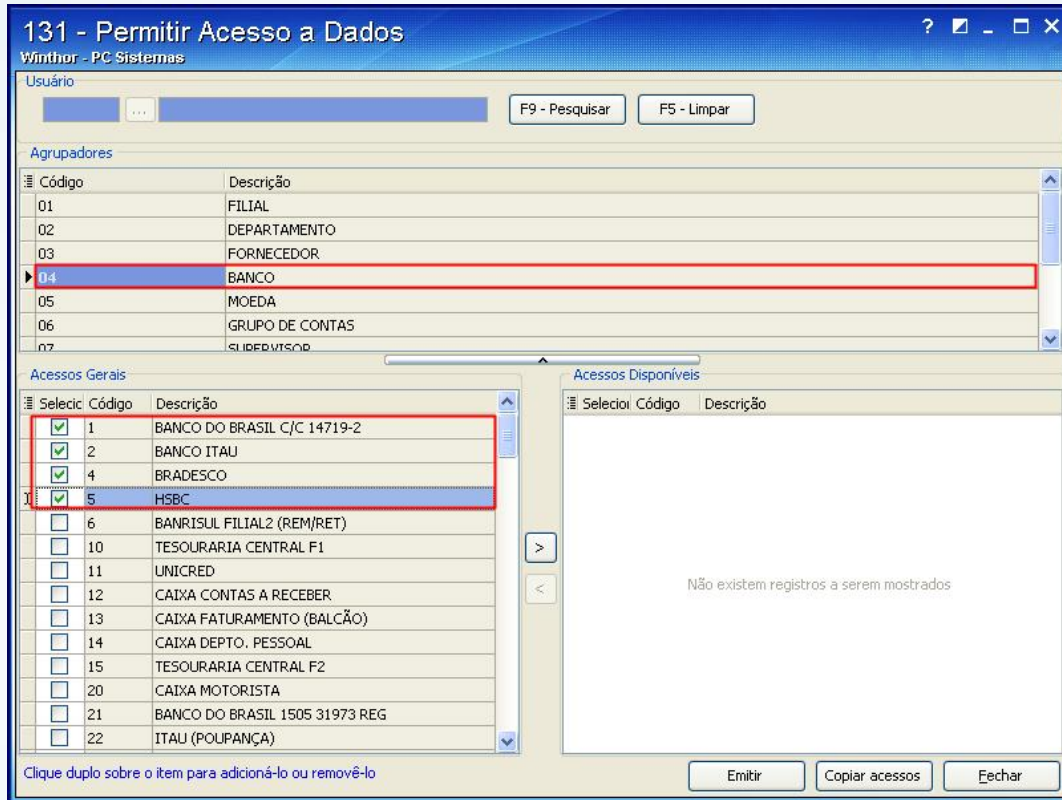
131 - Permitir Acesso a Dados
Winthor - PC Sistemas

Usuário
...
F9 - Pesquisar
F5 - Limpar

Agrupadores

| Código | Descrição |
|---|---|
| 01 | FILIAL |
| 02 | DEPARTAMENTO |
| 03 | FORNECEDOR |
| 04 | BANCO |
| 05 | MOEDA |
| 06 | GRUPO DE CONTAS |
| 07 | SUPERVISOR |

Acessos Gerais

| Selecic | Código | Descrição |
|---|---|---|
| ☑ | 1 | BANCO DO BRASIL C/C 14719-2 |
| ☑ | 2 | BANCO ITAU |
| ☑ | 4 | BRADESCO |
| ☑ | 5 | HSBC |
| ☐ | 6 | BANRISUL FILIAL2 (REM/RET) |
| ☐ | 10 | TESOURARIA CENTRAL F1 |
| ☐ | 11 | UNICRED |
| ☐ | 12 | CAIXA CONTAS A RECEBER |
| ☐ | 13 | CAIXA FATURAMENTO (BALCÃO) |
| ☐ | 14 | CAIXA DEPTO. PESSOAL |
| ☐ | 15 | TESOURARIA CENTRAL F2 |
| ☐ | 20 | CAIXA MOTORISTA |
| ☐ | 21 | BANCO DO BRASIL 1505 31973 REG |
| ☐ | 22 | ITAU (POUPANÇA) |

>
<

Acessos Disponíveis

| Selecior | Código | Descrição |
|---|---|---|

Não existem registros a serem mostrados

Clique duplo sobre o item para adicioná-lo ou removê-lo

Emitir
Copiar acessos
Fechar